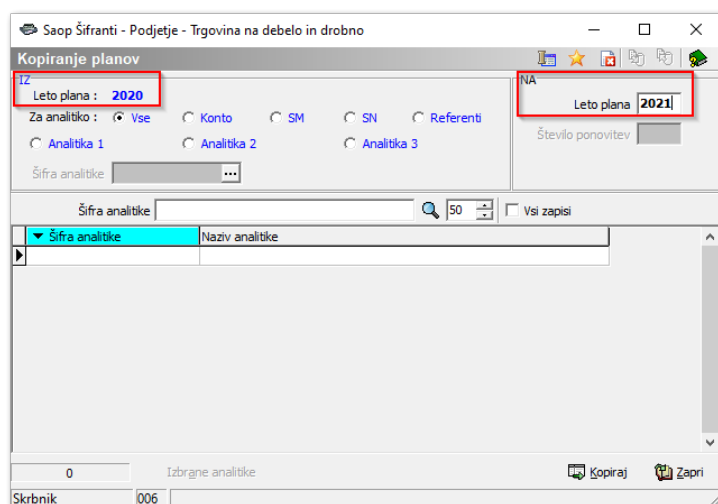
Saop Šifranti - Podjetje - Trgovina na debelo in drobno

Kopiranje planov

IZ

Leto plana : 2020

Za analitiko : Vse Konto SM SN Referenti

Analitika 1 Analitika 2 Analitika 3

Šifra analitike ...

NA

Leto plana 2021

Število ponovitev

Šifra analitike 50 Vsi zapisi

| Šifra analitike | Naziv analitike |
|---|---|
| | |

0 Izbrane analitike Kopiraj Zapri

Skrbnik 006